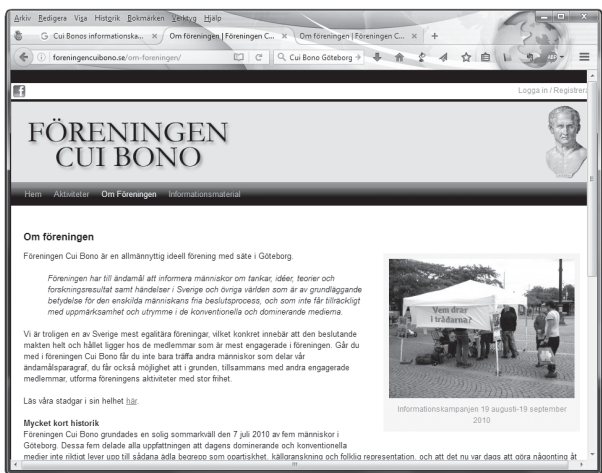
Arkiv Redigera Visa Historik Bokmärken Verktyg Hjälp

Cui Bonos informationska... ×
Om föreningen | Föreningen C... ×
Om föreningen | Föreningen C... ×
+

foreningencuibono.se/om-foreningen/

Cui Bono Göteborg

Logga in / Registrera

FÖRENINGEN
CUI BONO

Hem Aktiviteter Om Föreningen Informationsmaterial

Om föreningen

Föreningen Cui Bono är en allmännyttig ideell förening med säte i Göteborg.

Föreningen har till ändamål att informera människor om tankar, idéer, teorier och forskningsresultat samt händelser i Sverige och övriga världen som är av grundläggande betydelse för den enskilda människans fria beslutsprocess, och som inte får tillräckligt med uppmärksamhet och utrymme i de konventionella och dominerande medierna.

Vi är troligen en av Sverige mest egalitära föreningar, vilket konkret innebär att den beslutande makten helt och hållet ligger hos de medlemmar som är mest engagerade i föreningen. Går du med i föreningen Cui Bono får du inte bara träffa andra människor som delar vår ändamålsparagraf, du får också möjlighet att i grunden, tillsammans med andra engagerade medlemmar, utforma föreningens aktiviteter med stor frihet.

Läs våra stadgar i sin helhet här.

Vem drar i trådarna?

Informationskampanjen 19 augusti-19 september 2010

Mycket kort historik
Föreningen Cui Bono grundades en solig sommarkväll den 7 juli 2010 av fem människor i Göteborg. Dessa fem delade alla uppfattningen att dagens dominerande och konventionella medier inte riktigt lever upp till sådana åla begrepp som opartiskhet, källgranskning och folklig representation, och att det nu var dags att göra någonting åt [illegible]